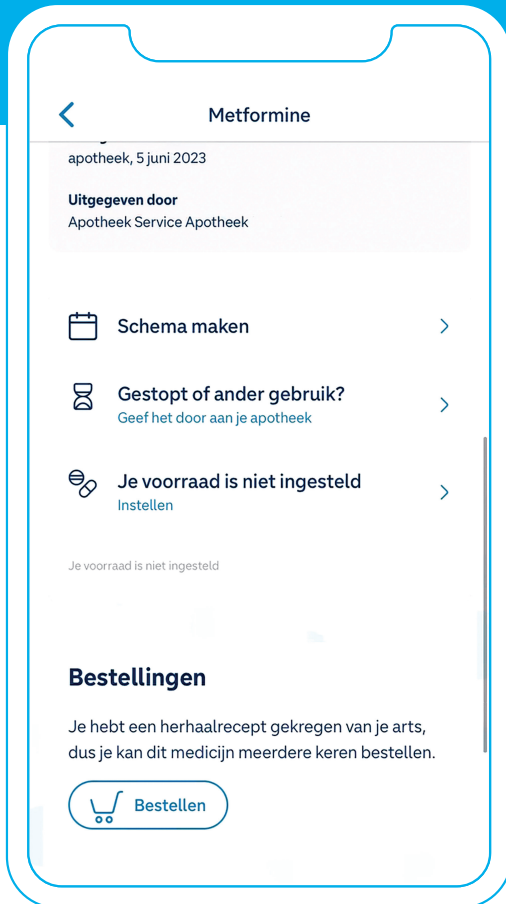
Metformine

apotheek, 5 juni 2023

Uitgegeven door
Apotheek Service Apotheek

Schema maken

Gestopt of ander gebruik?
Geef het door aan je apotheek

Je voorraad is niet ingesteld
Instellen

Je voorraad is niet ingesteld

Bestellingen

Je hebt een herhaalrecept gekregen van je arts, dus je kan dit medicijn meerdere keren bestellen.

Bestellen